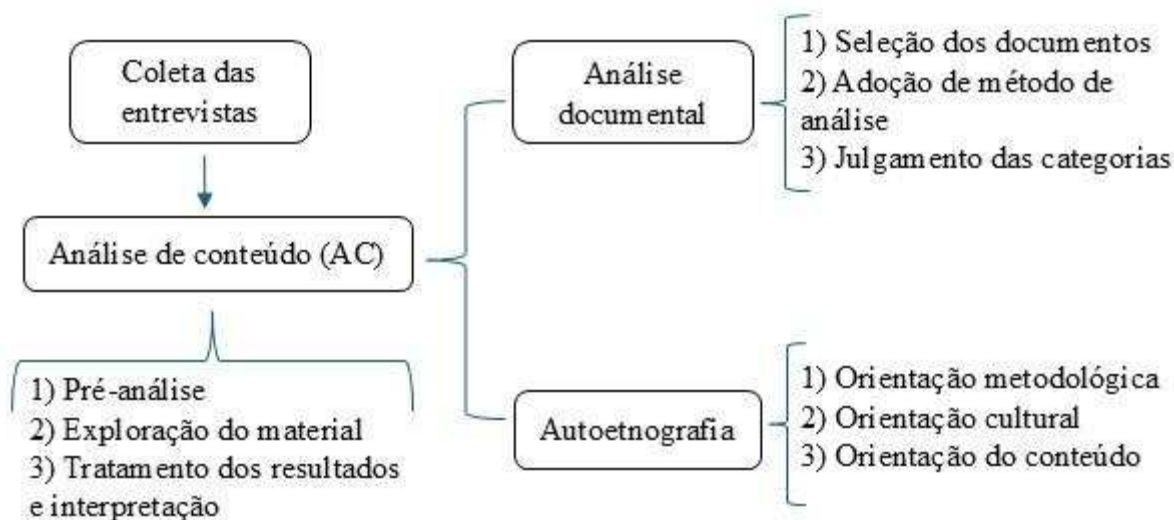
Coleta das entrevistas

Análise de conteúdo (AC)

1) Pré-análise
2) Exploração do material
3) Tratamento dos resultados e interpretação

Análise documental

1) Seleção dos documentos
2) Adoção de método de análise
3) Julgamento das categorias

Autoetnografia

1) Orientação metodológica
2) Orientação cultural
3) Orientação do conteúdo